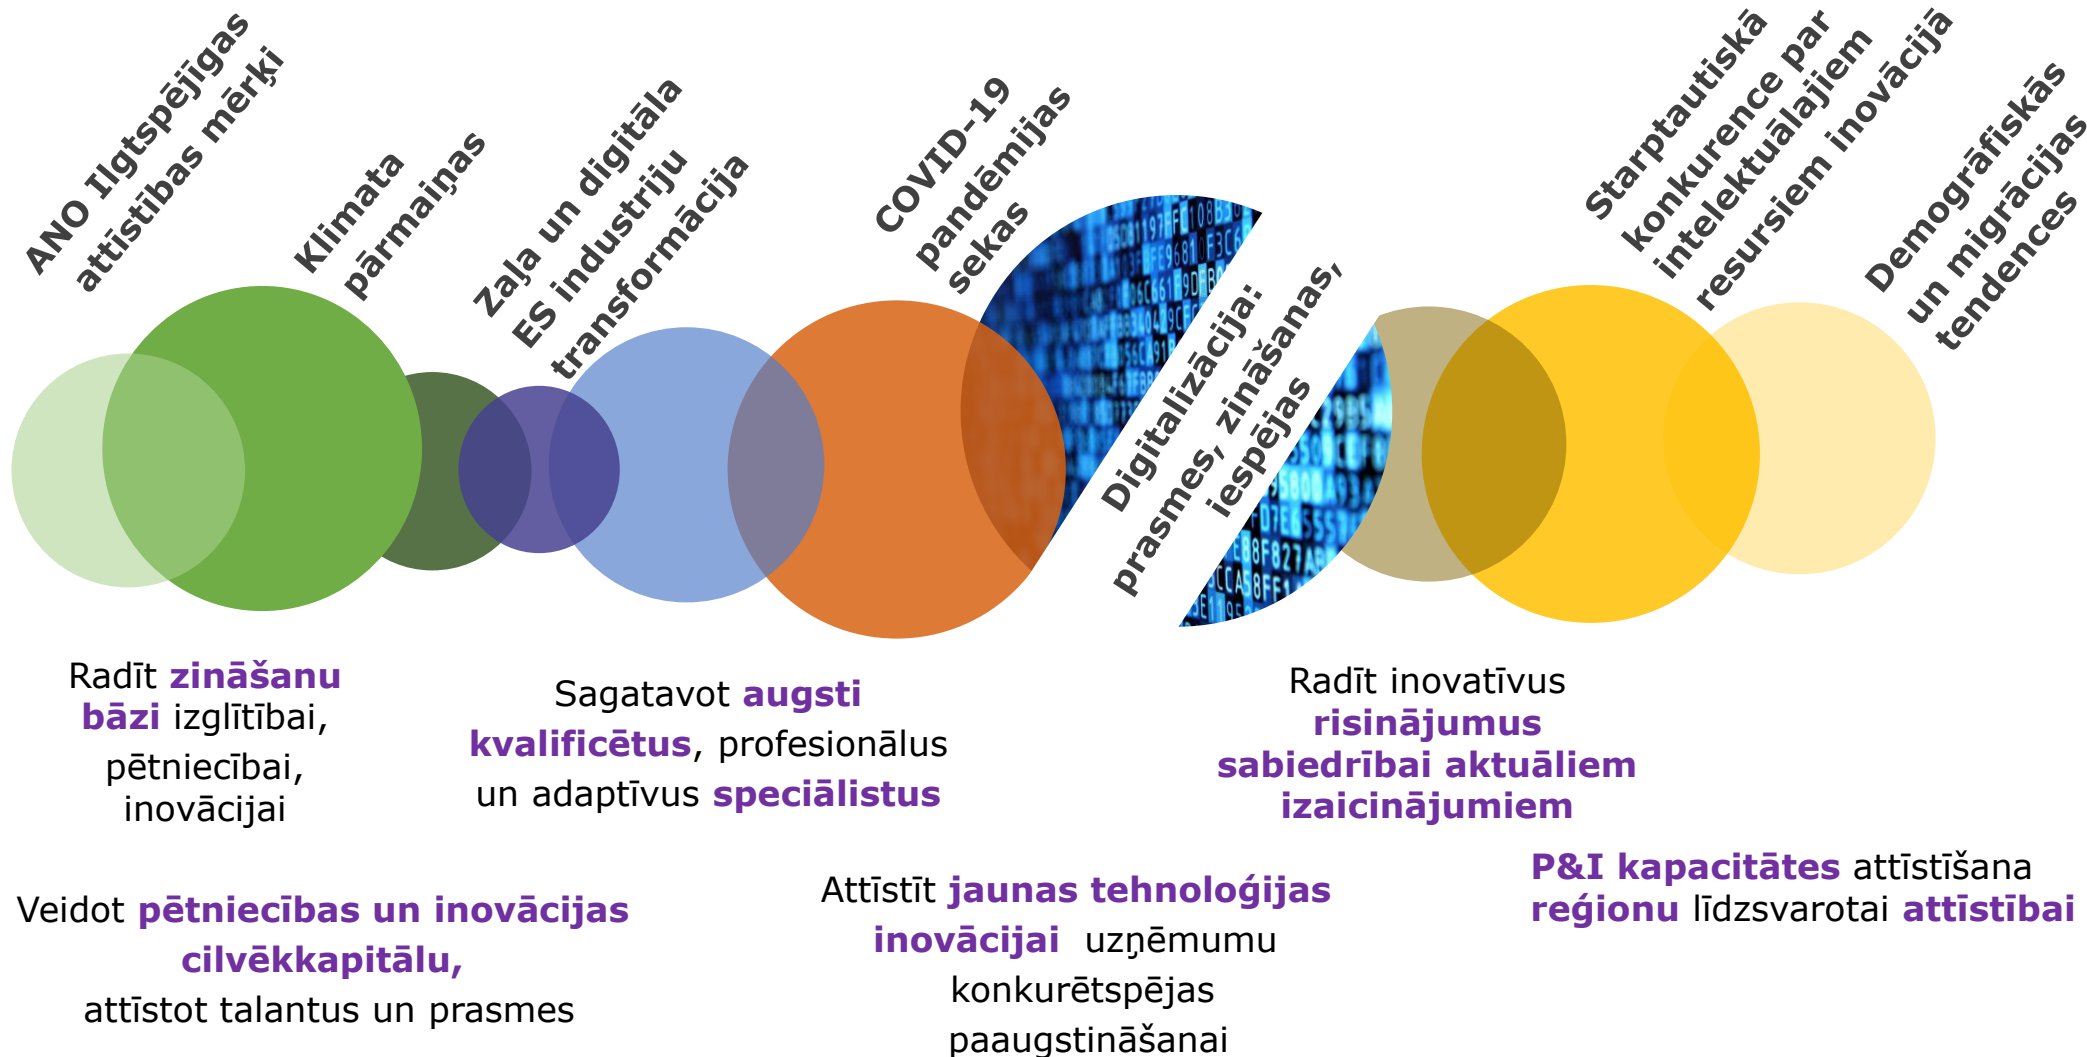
ANO Ilgtspējīgas attīstības mērķi

Klimata pārmaiņas

Zaļa un digitāla ES industriju transformācija

COVID-19 pandēmijas sekas

Digitalizācija: prasmes, zināšanas, iespējas

Starptautiskā konkurence par intelektuālajiem resursiem inovācijā

Demogrāfiskās un migrācijas tendences

Radīt **zināšanu bāzi** izglītībai, pētniecībai, inovācijai

Sagatavot **augsti kvalificētus**, profesionālus un adaptīvus **speciālistus**

Radīt inovatīvus **risinājumus sabiedrībai aktuāliem izaicinājumiem**

Veidot **pētniecības un inovācijas cilvēkkapitālu,** attīstot talantus un prasmes

Attīstīt **jaunas tehnoloģijas inovācijai** uzņēmumu konkurētspējas paaugstināšanai

**P&I kapacitātes** attīstīšana **reģionu** līdzsvarotai **attīstībai**